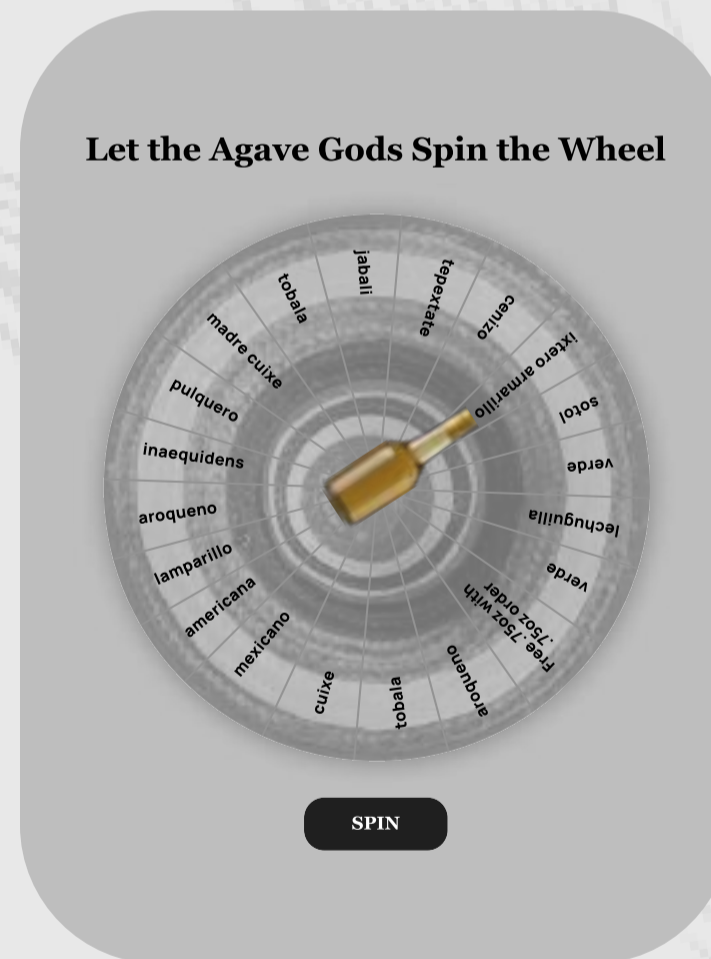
Let the Agave Gods Spin the Wheel

jabali

tepextate

cenizo

ixtero amarillo

sotol

verde

lechuguilla

verde

Free .75oz with .75oz order

aroqueno

tobala

cuixe

mexicano

americana

lamparillo

aroqueno

inaequidens

pulquero

madre cuixe

tobala

SPIN